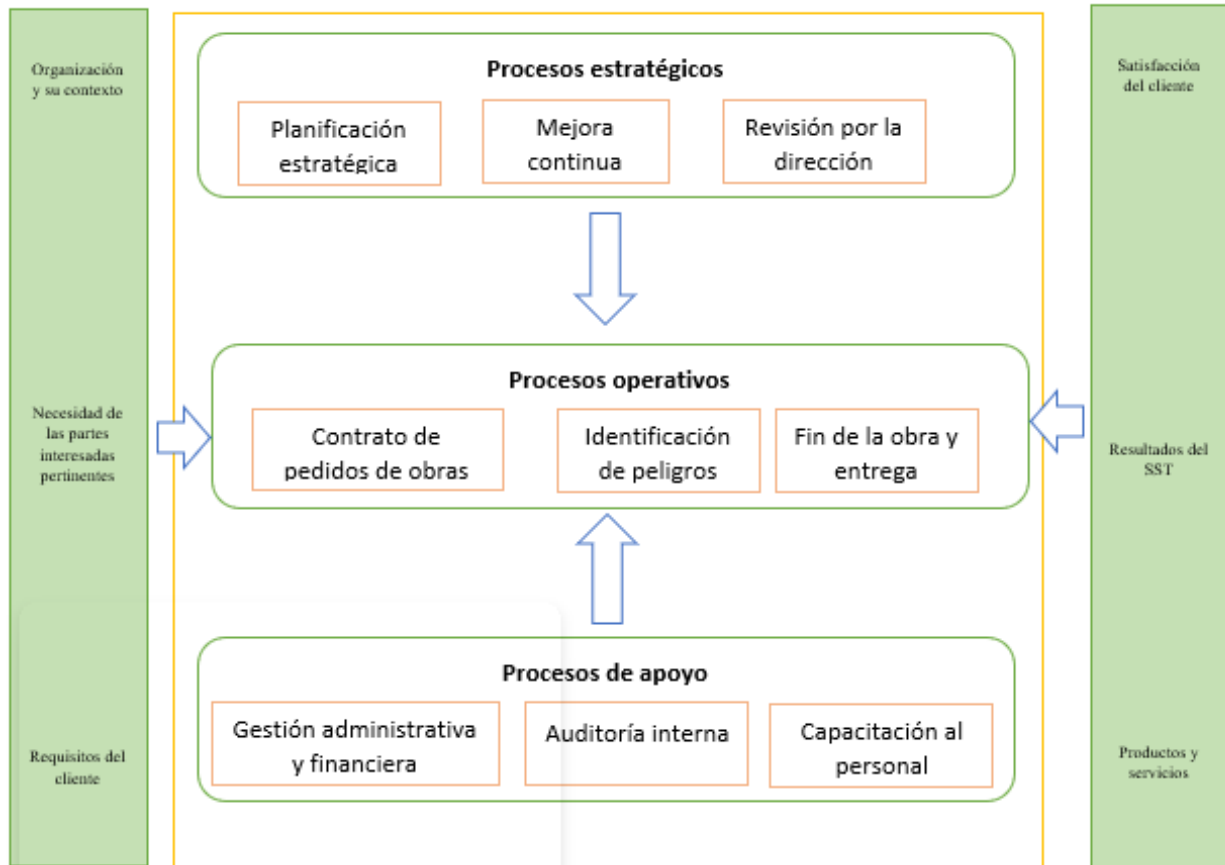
Organización y su contexto

Necesidad de las partes interesadas pertinentes

Requisitos del cliente

Procesos estratégicos

Planificación estratégica

Mejora continua

Revisión por la dirección

Procesos operativos

Contrato de pedidos de obras

Identificación de peligros

Fin de la obra y entrega

Procesos de apoyo

Gestión administrativa y financiera

Auditoría interna

Capacitación al personal

Satisfacción del cliente

Resultados del SST

Productos y servicios